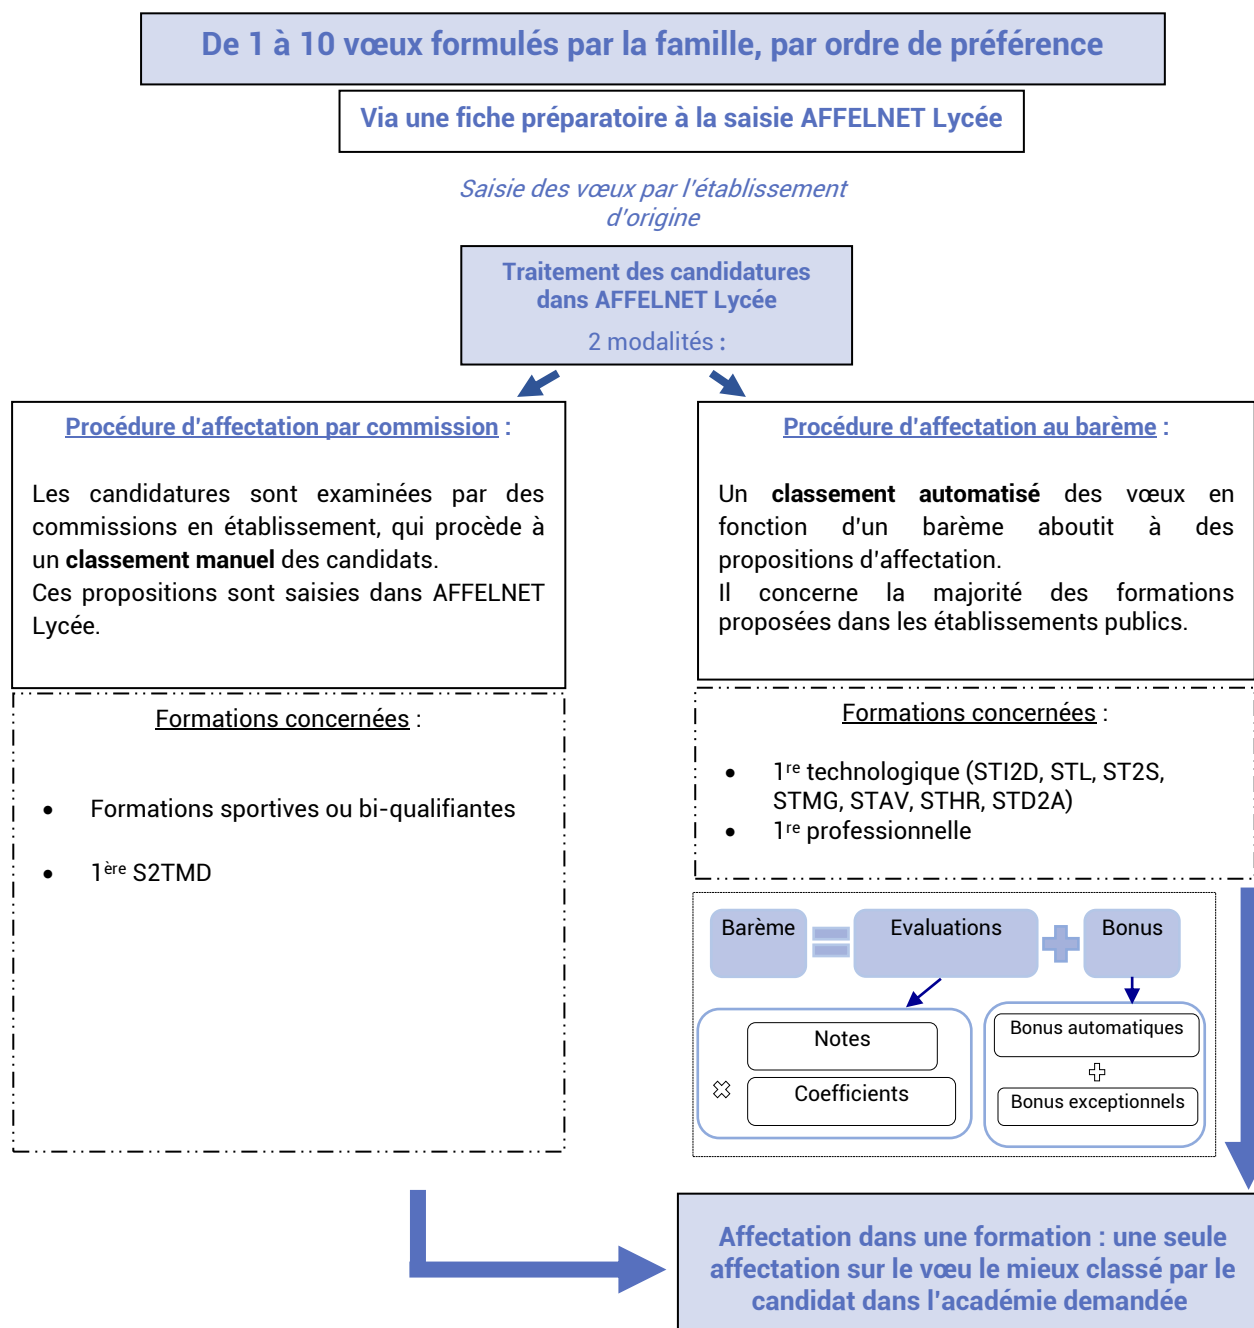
De 1 à 10 vœux formulés par la famille, par ordre de préférence

Via une fiche préparatoire à la saisie AFFELNET Lycée

Saisie des vœux par l'établissement d'origine

Traitement des candidatures dans AFFELNET Lycée

2 modalités :

Procédure d'affectation par commission :

Les candidatures sont examinées par des commissions en établissement, qui procède à un **classement manuel** des candidats.
Ces propositions sont saisies dans AFFELNET Lycée.

Formations concernées :

- Formations sportives ou bi-qualifiantes
- $1^{ère}$ S2TMD

Procédure d'affectation au barème :

Un **classement automatisé** des vœux en fonction d'un barème aboutit à des propositions d'affectation.
Il concerne la majorité des formations proposées dans les établissements publics.

Formations concernées :

- $1^{re}$ technologique (STI2D, STL, ST2S, STMG, STAV, STHR, STD2A)
- $1^{re}$ professionnelle

Barème = Evaluations + Bonus

Notes
Coefficients

Bonus automatiques
Bonus exceptionnels

Affectation dans une formation : une seule affectation sur le vœu le mieux classé par le candidat dans l'académie demandée